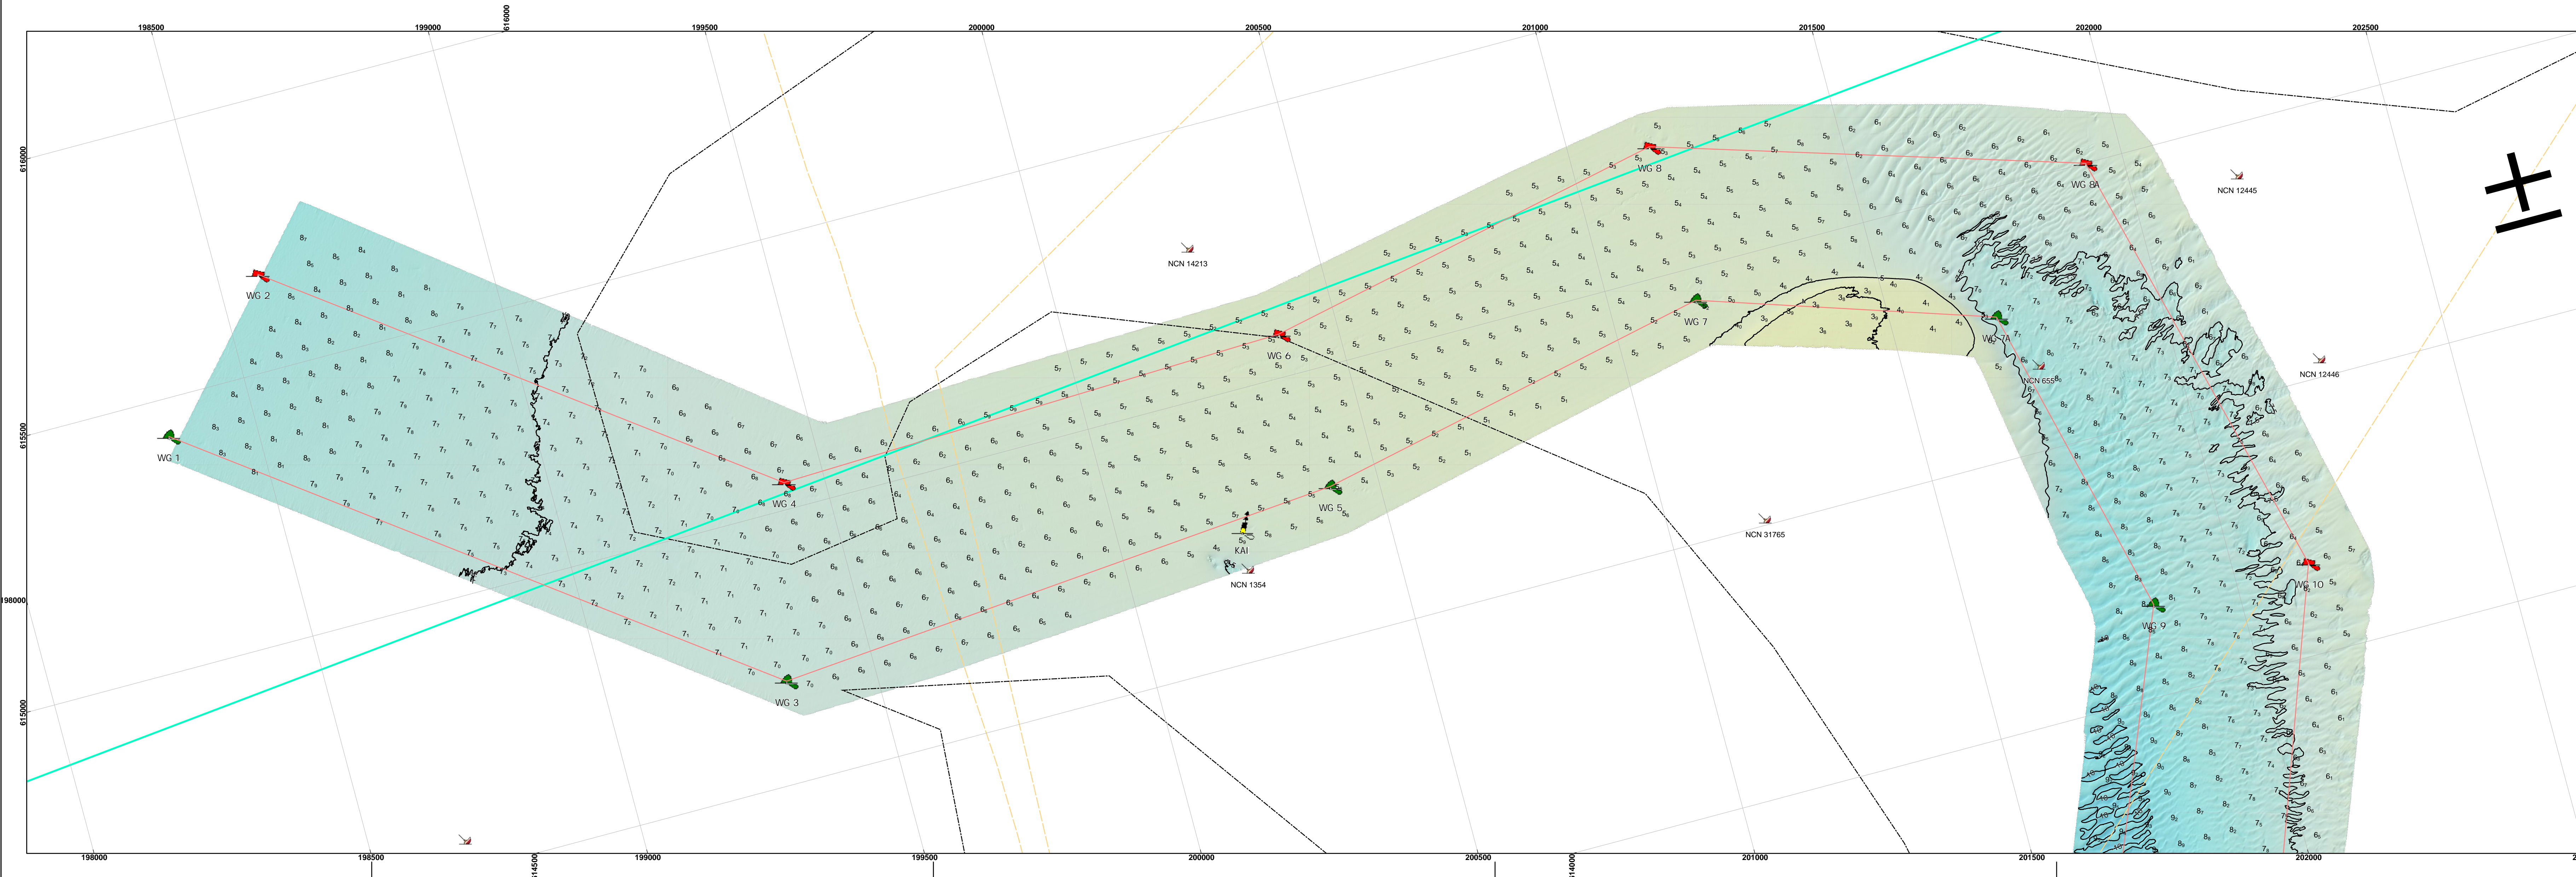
198500
199000
199500
200000
200500
201000
201500
202000
202500
616000
615500
615000
198000
WG 1
WG 2
WG 3
WG 4
WG 5
WG 6
WG 7
WG 7A
WG 8
WG 8A
WG 9
WG 10
KAI
NCN 14213
NCN 1354
NCN 31765
NCN 12445
NCN 12446
NCN 655
198000
198500
199000
199500
200000
200500
201000
201500
202000